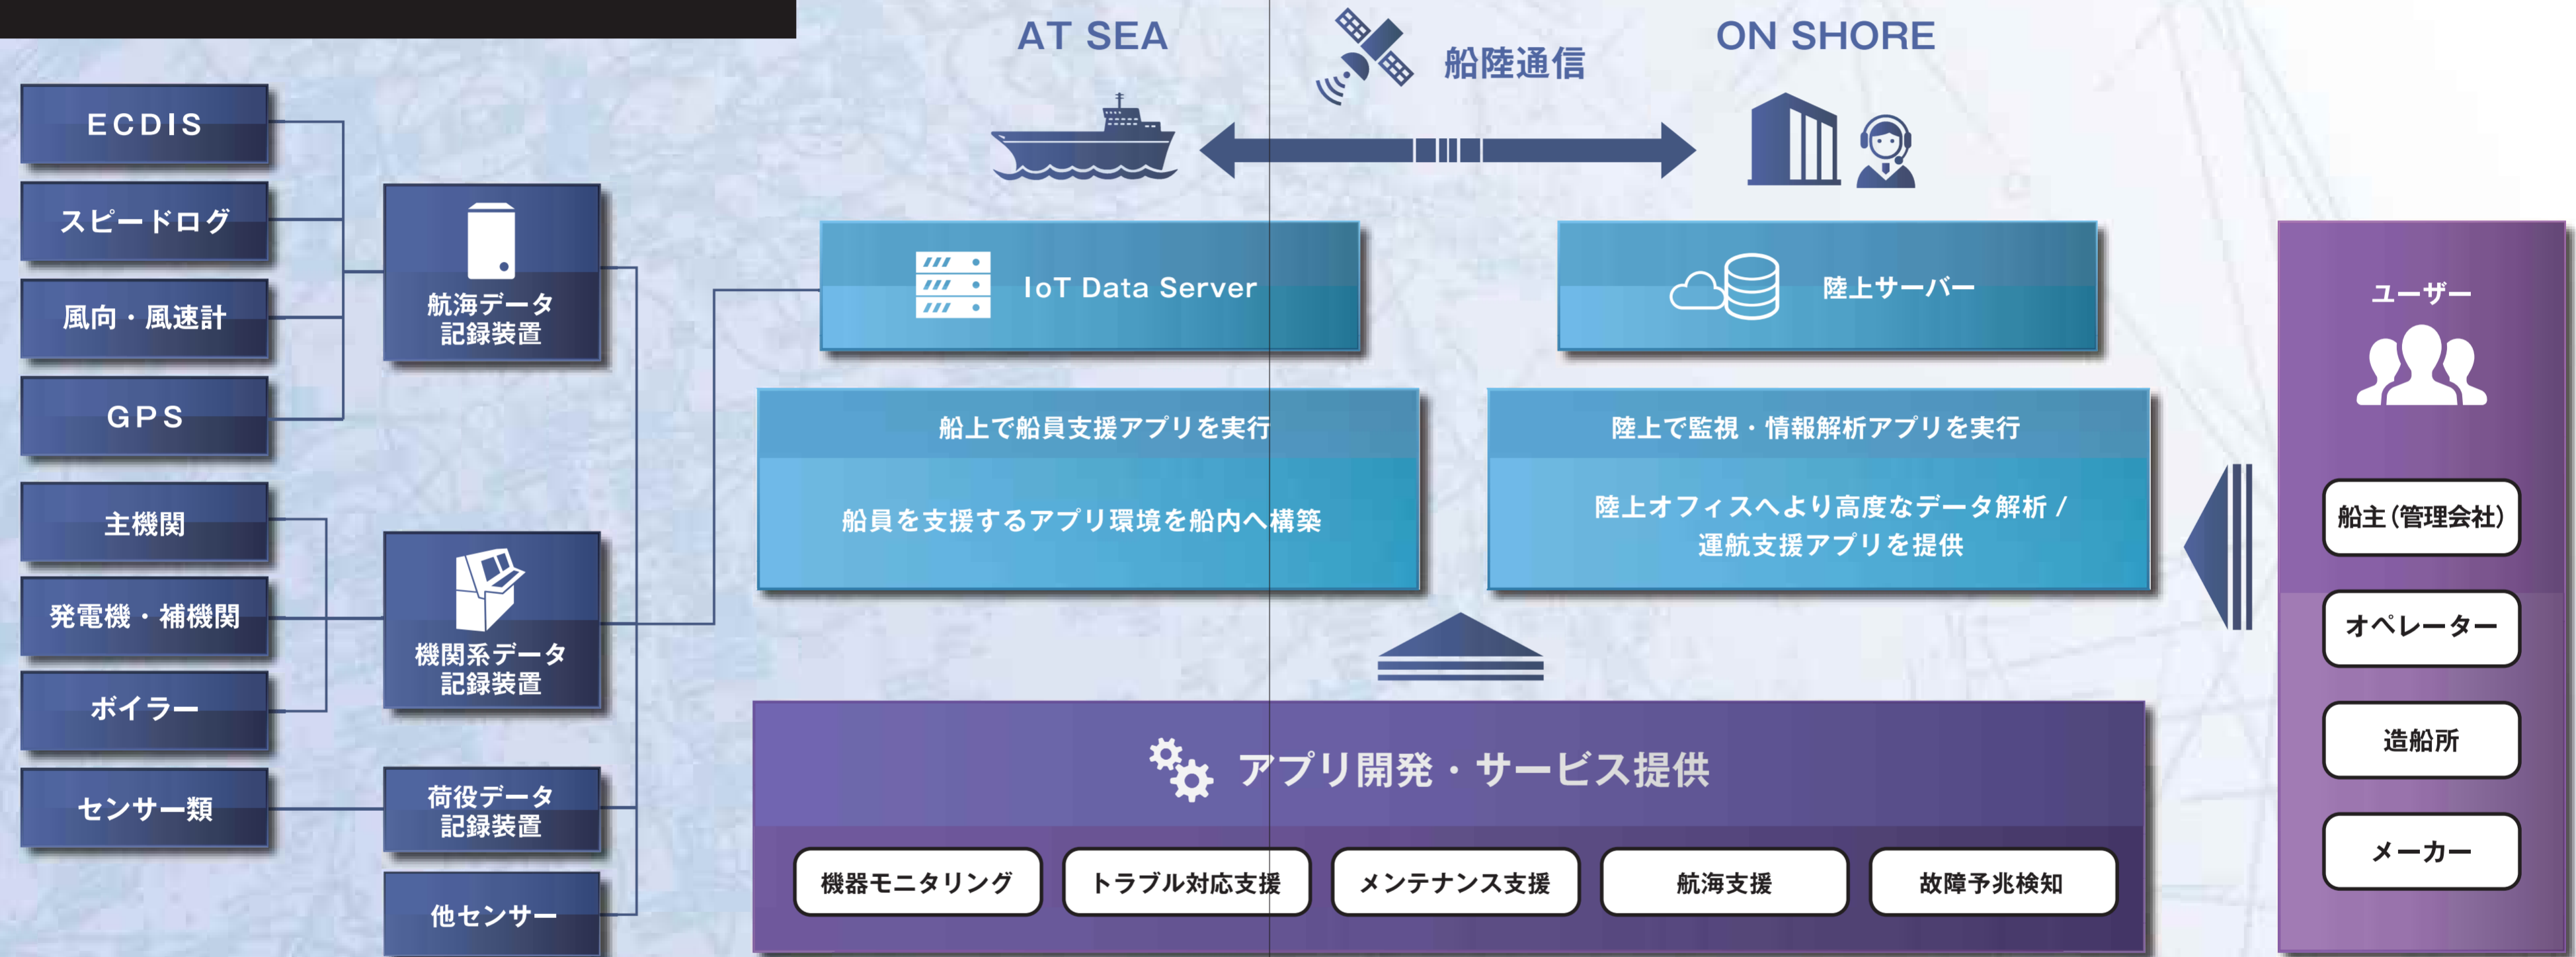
AT SEA

船陸通信

ON SHORE

ECDIS

スピードログ

風向・風速計

GPS

航海データ記録装置

主機関

発電機・補機関

ボイラー

機関系データ記録装置

センサー類

荷役データ記録装置

他センサー

IoT Data Server

陸上サーバー

船上で船員支援アプリを実行

船員を支援するアプリ環境を船内へ構築

陸上で監視・情報解析アプリを実行

陸上オフィスへより高度なデータ解析 / 運航支援アプリを提供

アプリ開発・サービス提供

機器モニタリング

トラブル対応支援

メンテナンス支援

航海支援

故障予兆検知

ユーザー

船主(管理会社)

オペレーター

造船所

メーカー